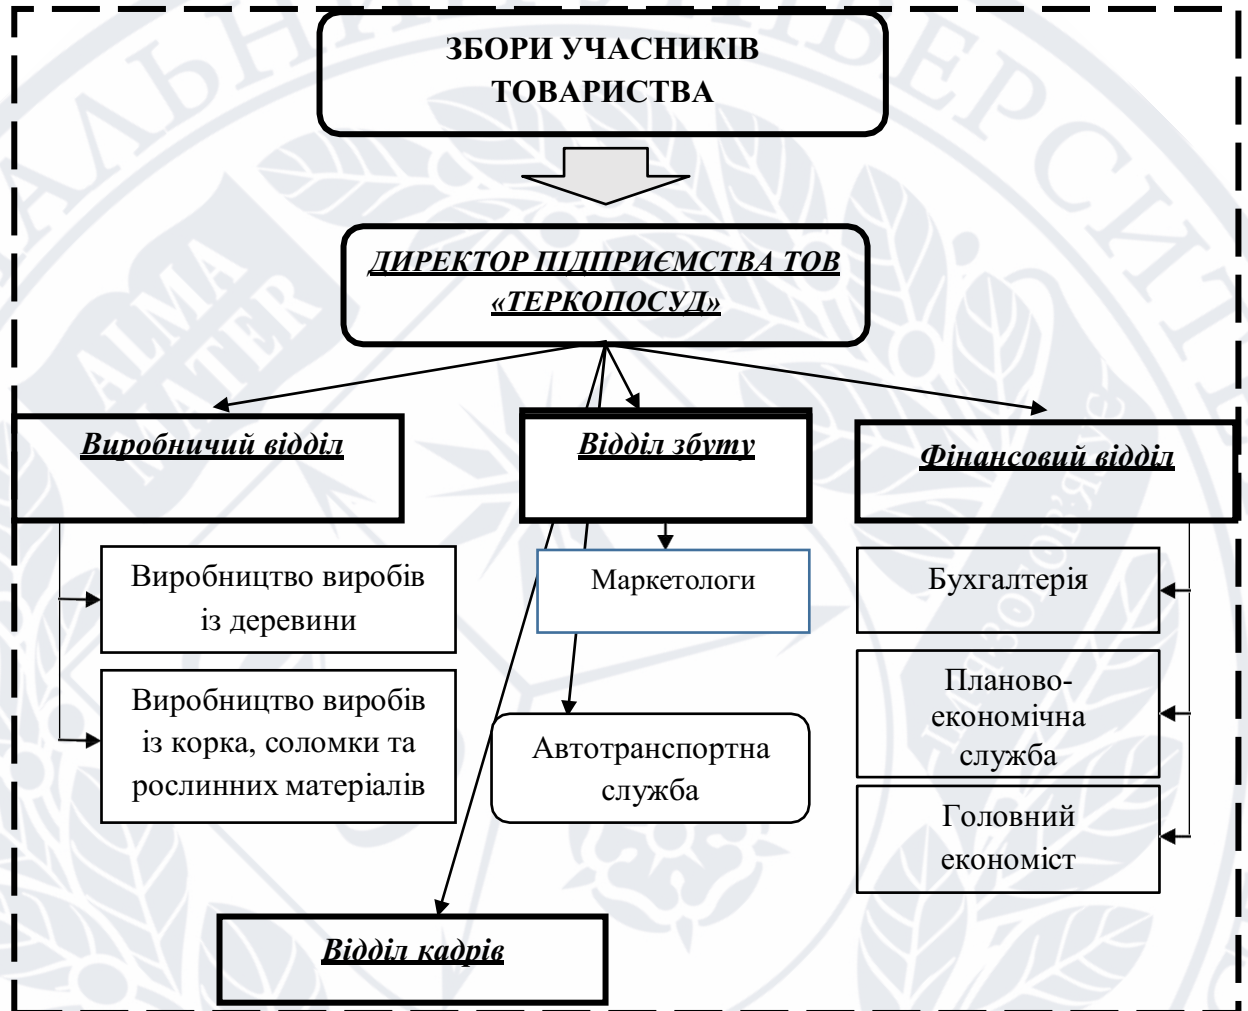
ЗБОРИ УЧАСНИКІВ ТОВАРИСТВА

ДИРЕКТОР ПІДПРИЄМСТВА ТОВ «ТЕРКОПОСУД»

Виробничий відділ

Відділ збуту

Фінансовий відділ

Виробництво виробів із деревини

Виробництво виробів із корка, соломки та рослинних матеріалів

Маркетологи

Автотранспортна служба

Бухгалтерія

Планово-економічна служба

Головний економіст

Відділ кадрів